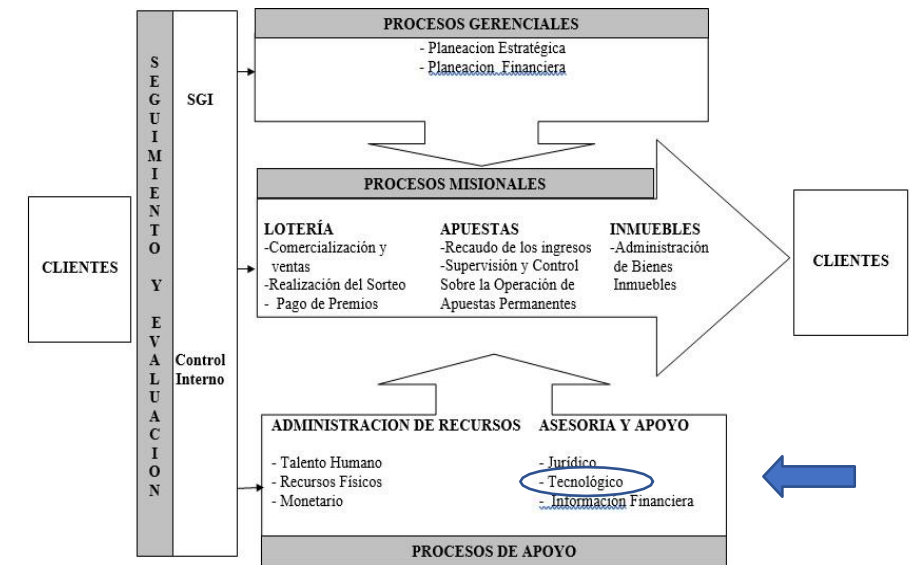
CLIENTES

SEGUIMIENTO Y EVALUACION

SGI

Control Interno

PROCESOS GERENCIALES

- Planeacion Estratégica
- Planeacion Financiera

PROCESOS MISIONALES

LOTERÍA
-Comercialización y ventas
-Realización del Sorteo
- Pago de Premios

APUESTAS
-Recaudo de los ingresos
-Supervisión y Control Sobre la Operación de Apuestas Permanentes

INMUEBLES
-Administración de Bienes Inmuebles

CLIENTES

ADMINISTRACION DE RECURSOS
- Talento Humano
- Recursos Físicos
- Monetario

ASESORIA Y APOYO
- Jurídico
- Tecnológico
- Informacion Financiera

PROCESOS DE APOYO